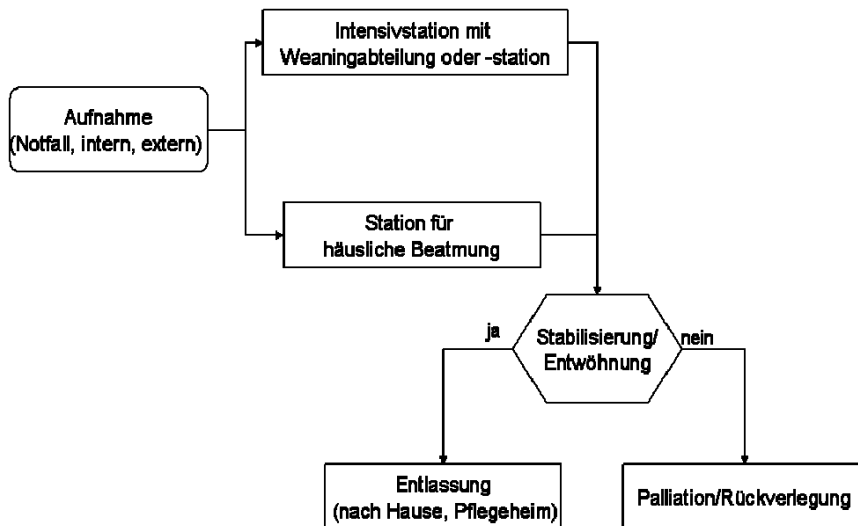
Aufnahme
(Notfall, intern, extern)

Intensivstation mit
Weaningabteilung oder -station

Station für
häusliche Beatmung

Stabilisierung/
Entwöhnung

ja

nein

Entlassung
(nach Hause, Pflegeheim)

Palliation/Rückverlegung